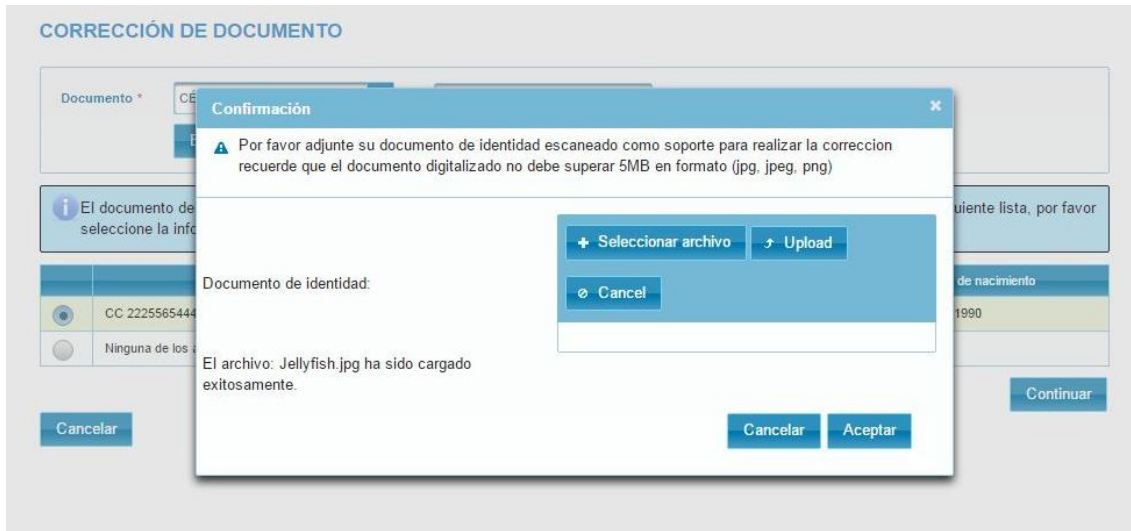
CORRECCIÓN DE DOCUMENTO

Documento * CÉ

El documento de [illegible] uiente lista, por favor seleccione la info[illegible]

de nacimiento

CC 2225565444 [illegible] 1990

Ninguna de los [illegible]

Confirmación

×

Por favor adjunte su documento de identidad escaneado como soporte para realizar la correccion recuerde que el documento digitalizado no debe superar 5MB en formato (jpg, jpeg, png)

Documento de identidad:

+ Seleccionar archivo

Upload

Cancel

El archivo: Jellyfish.jpg ha sido cargado exitosamente.

Cancelar

Aceptar

Continuar

Cancelar